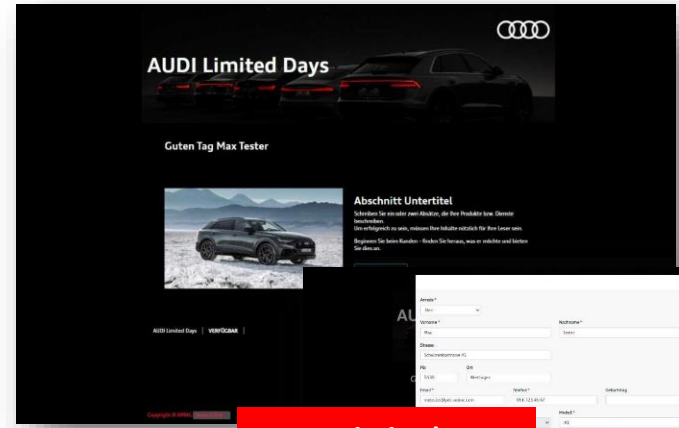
AUDI Limited Days

Guten Tag Max Tester

Abschnitt Untertitel

Schreiben Sie ein oder zwei Absätze, die Ihre Produkte bzw. Dienste beschreiben.
Um erfolgreich zu sein, müssen Ihre Inhalte nützlich für Ihre Leser sein.

Beginnen Sie beim Kunden - finden Sie heraus, was er möchte und bieten Sie dies an.

AUDI Limited Days | VERFÜGBAR |

Copyright © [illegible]

AU

Anrede *
Herr

Vorname *
Max

Nachname *
Tester

Strasse
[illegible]

PLZ
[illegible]

Ort
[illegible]

Email *
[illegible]

Telefon *
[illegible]

Geburtstag

Modell *
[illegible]